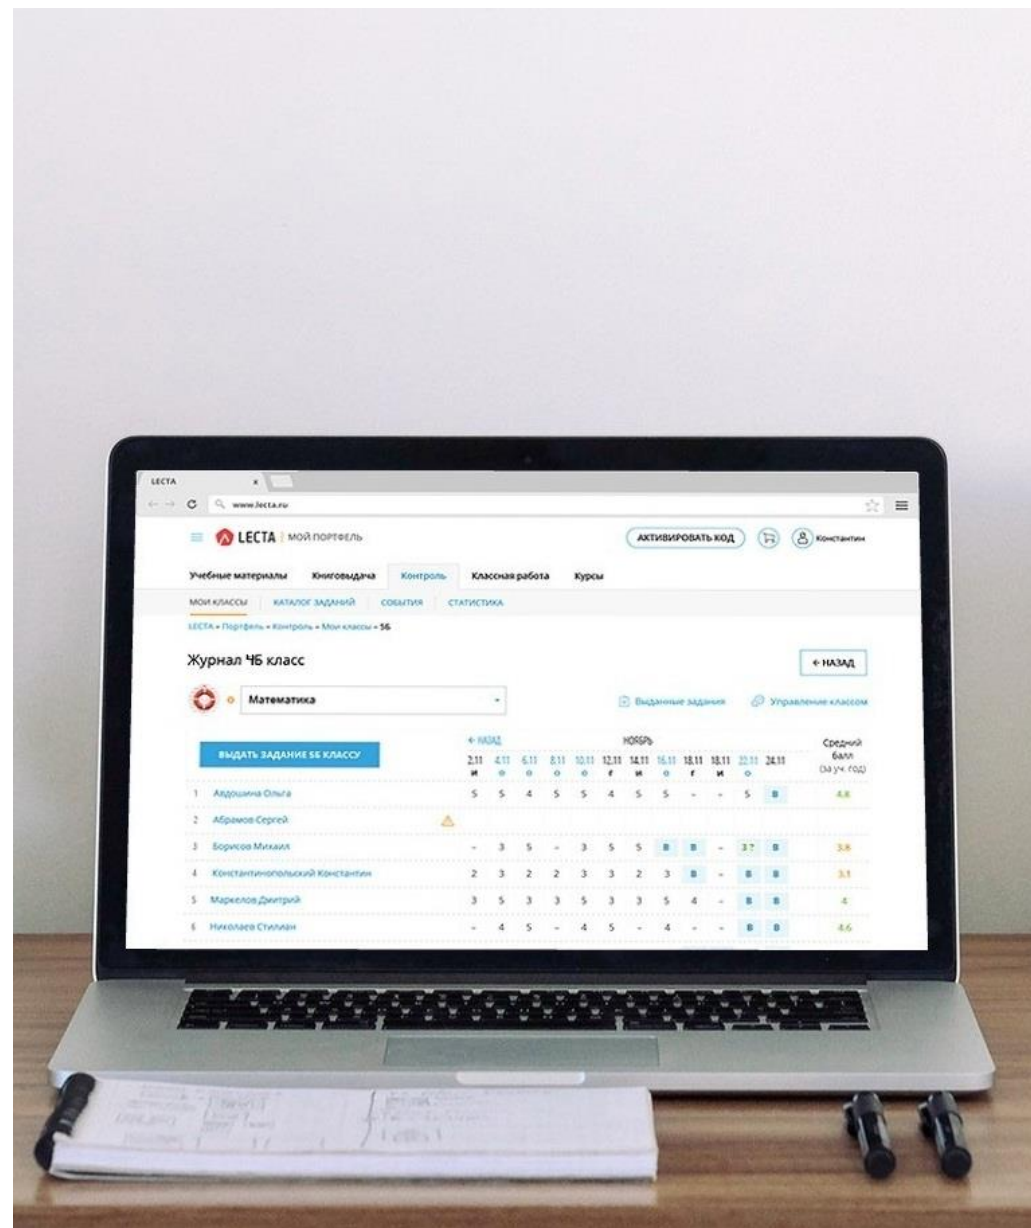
LECTA ×

www.lecta.ru

LECTA | МОЙ ПОРТФЕЛЬ

АКТИВИРОВАТЬ КОД

Константин

Учебные материалы Книговыдача Контроль Классная работа Курсы

МОИ КЛАССЫ КАТАЛОГ ЗАДАНИЙ СОБЫТИЯ СТАТИСТИКА

LECTA » Портфель » Контроль » Мои классы » 5Б

Журнал 4Б класс

← НАЗАД

Математика

Выданные задания Управление классом

ВЫДАТЬ ЗАДАНИЕ 5Б КЛАССУ

← НАЗАД НОЯБРЬ

| | 2.11 И | 4.11 О | 6.11 О | 8.11 О | 10.11 О | 12.11 Г | 14.11 И | 16.11 О | 18.11 Г | 18.11 И | 22.11 О | 24.11 | Средний балл (за уч. год) |
|---|---|---|---|---|---|---|---|---|---|---|---|---|---|
| 1 Авдошина Ольга | 5 | 5 | 4 | 5 | 5 | 4 | 5 | 5 | - | - | 5 | В | 4.8 |
| 2 Абрамов Сергей | | | | | | | | | | | | | |
| 3 Борисов Михаил | - | 3 | 5 | - | 3 | 5 | 5 | В | В | - | 3? | В | 3.8 |
| 4 Константинопольский Константин | 2 | 3 | 2 | 2 | 3 | 3 | 2 | 3 | В | - | В | В | 3.1 |
| 5 Маркелов Дмитрий | 3 | 5 | 3 | 3 | 5 | 3 | 3 | 5 | 4 | - | В | В | 4 |
| 6 Николаев Стилиан | - | 4 | 5 | - | 4 | 5 | - | 4 | - | - | В | В | 4.6 |